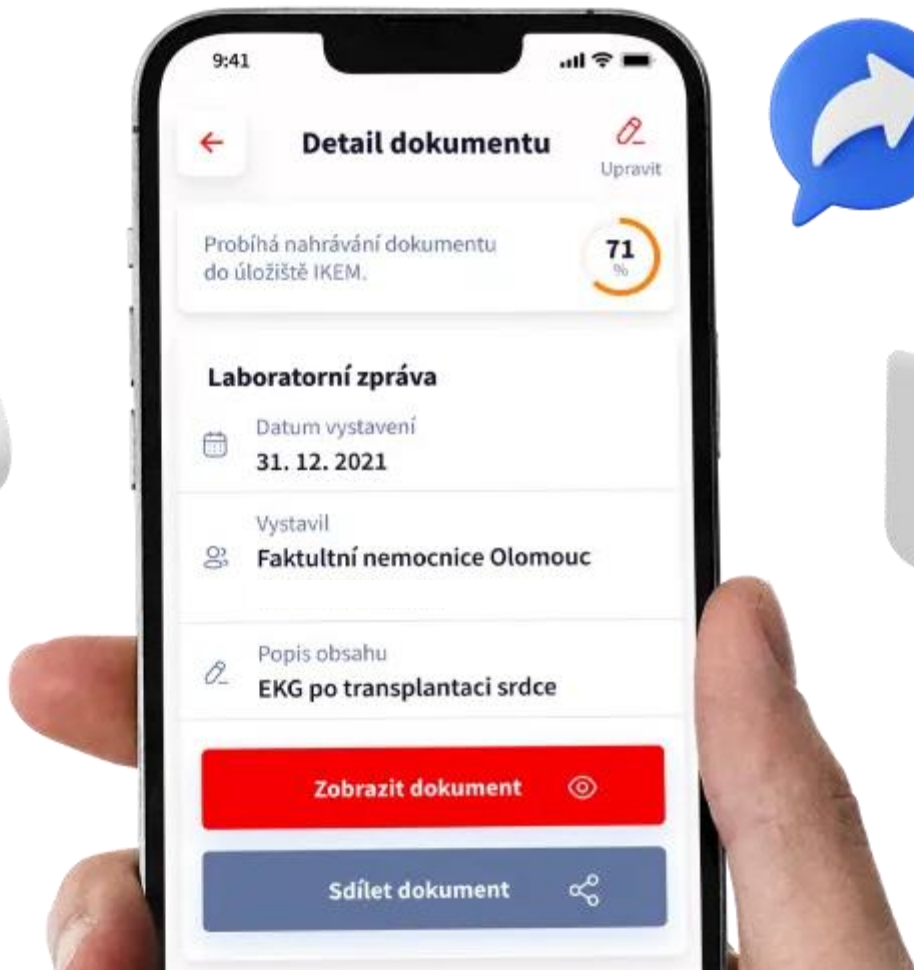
9:41

Detail dokumentu

Upravit

Probíhá nahrávání dokumentu do úložiště IKEM.

71 %

Laboratorní zpráva

Datum vystavení
31. 12. 2021

Vystavil
Faktultní nemocnice Olomouc

Popis obsahu
EKG po transplantaci srdce

Zobrazit dokument

Sdílet dokument